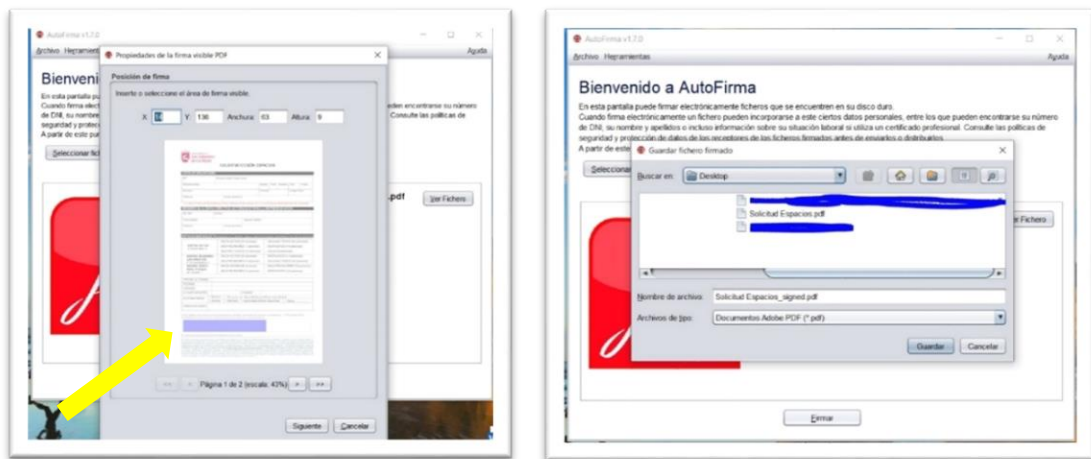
AutoFirma v1.7.0
Archivo Herramientas
Ayuda
Bienvenido
En esta pantalla p
Cuando firma electr
de DNI, su nombre
seguridad y protec
A partir de este pu
pueden encontrarse su número
Consulte las políticas de
Seleccionar fich
.pdf
Ver Fichero

Propiedades de la firma visible PDF
Posición de firma
Inserte o seleccione el área de firma visible:
X: 50 Y: 136 Anchura: 63 Altura: 9
SOLICITUD ESPACIOS
Página 1 de 2 (escala: 43%)
Siguiente Cancelar

AutoFirma v1.7.0
Archivo Herramientas
Ayuda
Bienvenido a AutoFirma
En esta pantalla puede firmar electrónicamente ficheros que se encuentren en su disco duro.
Cuando firma electrónicamente un fichero pueden incorporarse a este ciertos datos personales, entre los que pueden encontrarse su número de DNI, su nombre y apellidos o incluso información sobre su situación laboral si utiliza un certificado profesional. Consulte las políticas de seguridad y protección de datos de los receptores de los ficheros firmados antes de enviarlos o distribuirlos.
A partir de este
Selecciona
r Fichero

Guardar fichero firmado
Buscar en: Desktop
Solicitud Espacios.pdf
Nombre de archivo: Solicitud Espacios_signed.pdf
Archivos de tipo: Documentos Adobe PDF (*.pdf)
Guardar Cancelar

Firmar